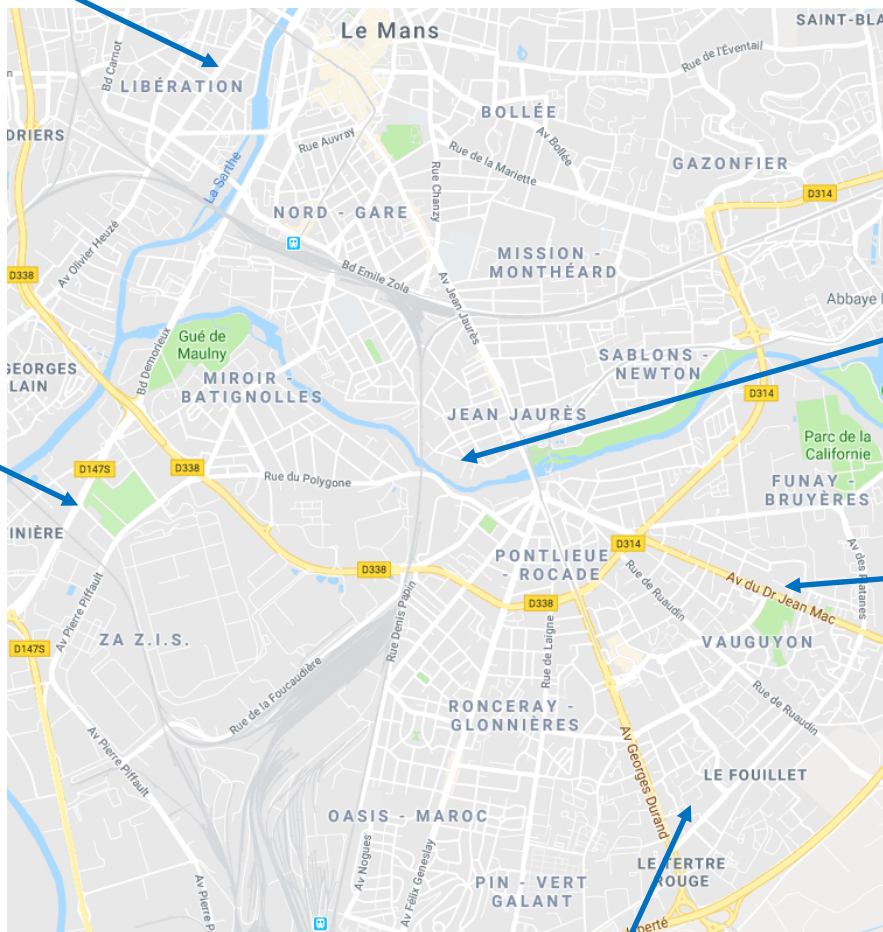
Le Mans
SAINT-BLA
Rue de l'Éventail
Bd Carnot
LIBÉRATION
BOLLÉE
DRIERS
Rue Auvray
Av Bollée
Rue de la Mariette
GAZONFIER
La Sarthe
Rue Chanzy
D314
NORD - GARE
Av Olivier Heuzé
MISSION - MONTHÉARD
D338
Bd Emile Zola
Av Jean Jaurès
Abbaye
Gué de Maulny
Bd Demorieux
SABLONS - NEWTON
GEORGES
LAIN
MIROIR - BATIGNOLLES
D314
JEAN JAURÈS
Parc de la Californie
D147S
D338
Rue du Polygone
FUNAY - BRUYÈRES
INIÈRE
PONTLIEUE - ROCADE
D314
Av des Platanes
Av Pierre Piffault
Rue de Ruaudin
Av du Dr Jean Mac
D338
D338
ZA Z.I.S.
VAUGUYON
D147S
Rue Denis Papin
Rue de Laigne
Rue de la Foucaudière
Rue de Ruaudin
RONCERAY - GLONNIÈRES
Av Georges Durand
Av Pierre Piffault
LE FOUILLET
OASIS - MAROC
Av Nogues
Av Félix Geneslay
LE TERTRE ROUGE
PIN - VERT GALANT
Av Pierre
berté